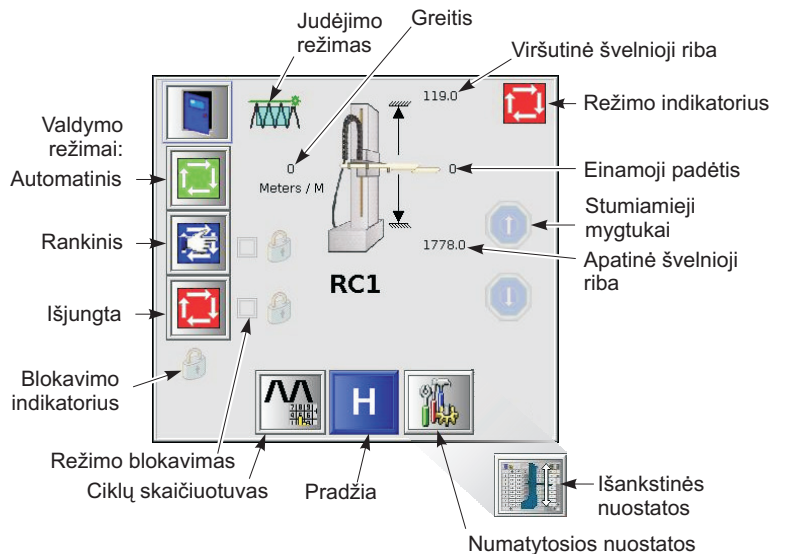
Judėjimo režimas

Greitis

Viršutinė švelnioji riba

119.0

Režimo indikatorius

Valdymo režimai:

Automatinis

0

Meters / M

0

Einamoji padėtis

Stumiamieji mygtukai

Rankinis

1778.0

Apatinė švelnioji riba

RC1

Išjungta

Blokavimo indikatorius

H

Režimo blokavimas

Ciklų skaičiuotuvas

Pradžia

Išankstinės nuostatos

Numatytosios nuostatos